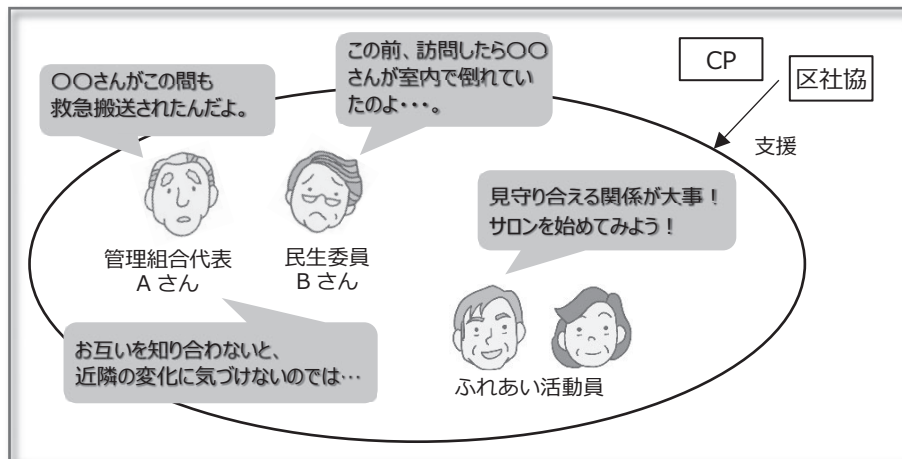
○○さんがこの間も
救急搬送されたんだよ。

この前、訪問したら○○
さんが室内で倒れてい
たのよ・・・。

CP

区社協

支援

管理組合代表
A さん

民生委員
B さん

見守り合える関係が大事！
サロンを始めてみよう！

お互いを知り合わないと、
近隣の変化に気づけないのでは…

ふれあい活動員